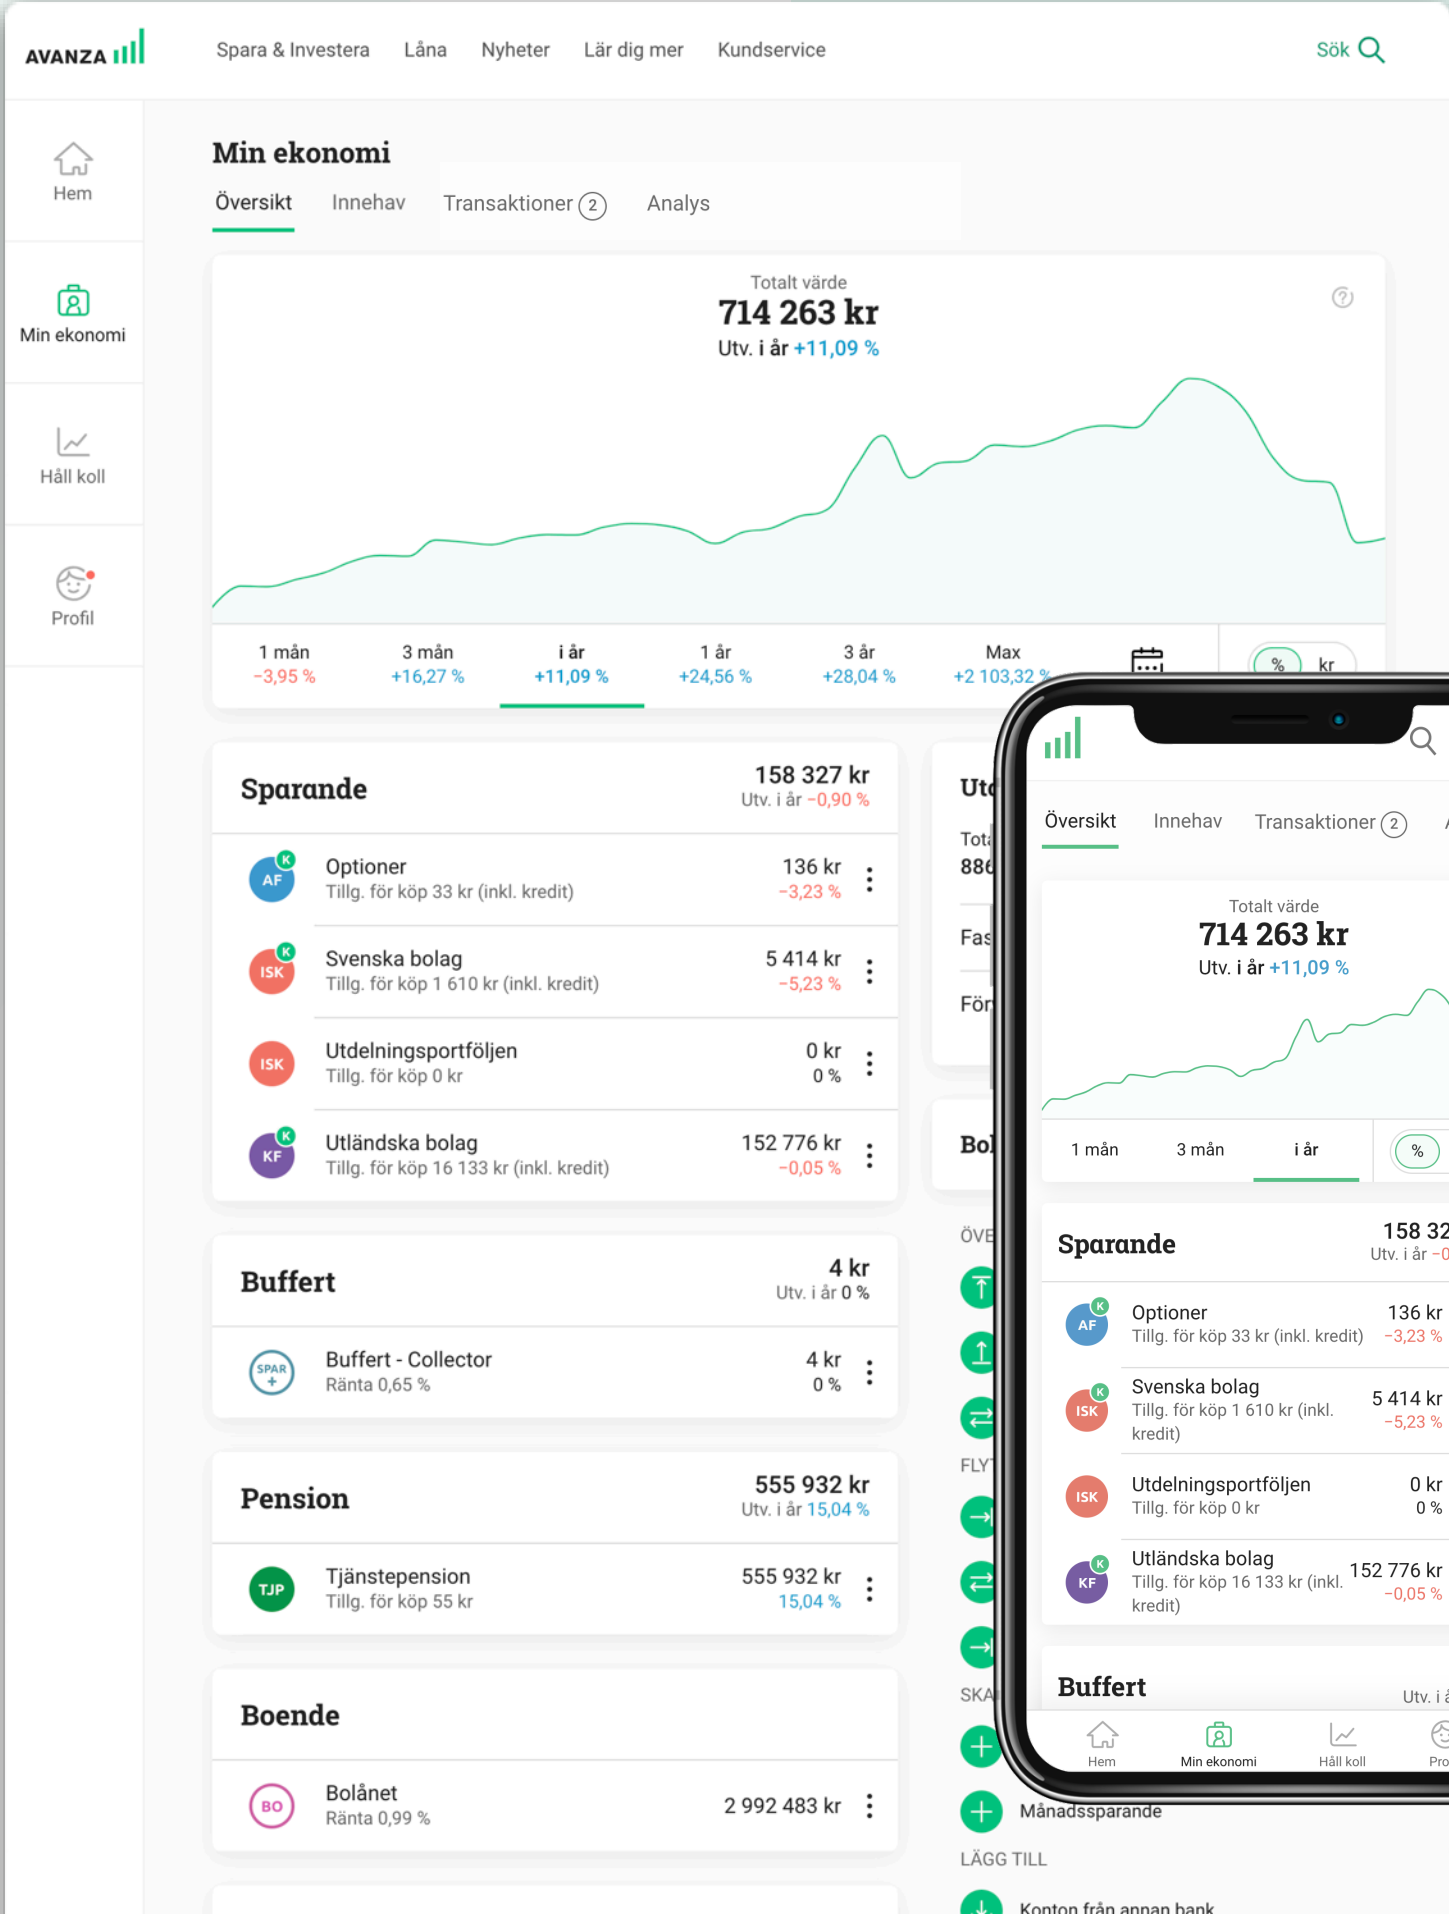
AVANZA

Spara & Investera Låna Nyheter Lär dig mer Kundservice

Sök

Hem

Min ekonomi

Håll koll

Profil

Min ekonomi

Översikt Innehav Transaktioner 2 Analys

Totalt värde
714 263 kr
Utv. i år +11,09 %

1 mån −3,95 %
3 mån +16,27 %
i år +11,09 %
1 år +24,56 %
3 år +28,04 %
Max +2 103,32 %

% kr

Sparande
158 327 kr
Utv. i år −0,90 %

AF K Optioner
Tillg. för köp 33 kr (inkl. kredit)
136 kr
−3,23 %

ISK K Svenska bolag
Tillg. för köp 1 610 kr (inkl. kredit)
5 414 kr
−5,23 %

ISK Utdelningsportföljen
Tillg. för köp 0 kr
0 kr
0 %

KF K Utländska bolag
Tillg. för köp 16 133 kr (inkl. kredit)
152 776 kr
−0,05 %

Buffert
4 kr
Utv. i år 0 %

SPAR Buffert - Collector
Ränta 0,65 %
4 kr
0 %

Pension
555 932 kr
Utv. i år 15,04 %

TJP Tjänstepension
Tillg. för köp 55 kr
555 932 kr
15,04 %

Boende

BO Bolånet
Ränta 0,99 %
2 992 483 kr

Ut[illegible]
Tot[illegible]
886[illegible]
Fas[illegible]
För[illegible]

Bo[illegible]

ÖVE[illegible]

FLY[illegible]

SKA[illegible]

Månadssparande

LÄGG TILL

Konton från annan bank

Översikt Innehav Transaktioner 2

Totalt värde
714 263 kr
Utv. i år +11,09 %

1 mån 3 mån i år

%

Sparande
158 32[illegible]
Utv. i år −0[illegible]

AF K Optioner
Tillg. för köp 33 kr (inkl. kredit)
136 kr
−3,23 %

ISK K Svenska bolag
Tillg. för köp 1 610 kr (inkl. kredit)
5 414 kr
−5,23 %

ISK Utdelningsportföljen
Tillg. för köp 0 kr
0 kr
0 %

KF K Utländska bolag
Tillg. för köp 16 133 kr (inkl. kredit)
152 776 kr
−0,05 %

Buffert
Utv. i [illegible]

Hem Min ekonomi Håll koll Pro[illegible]